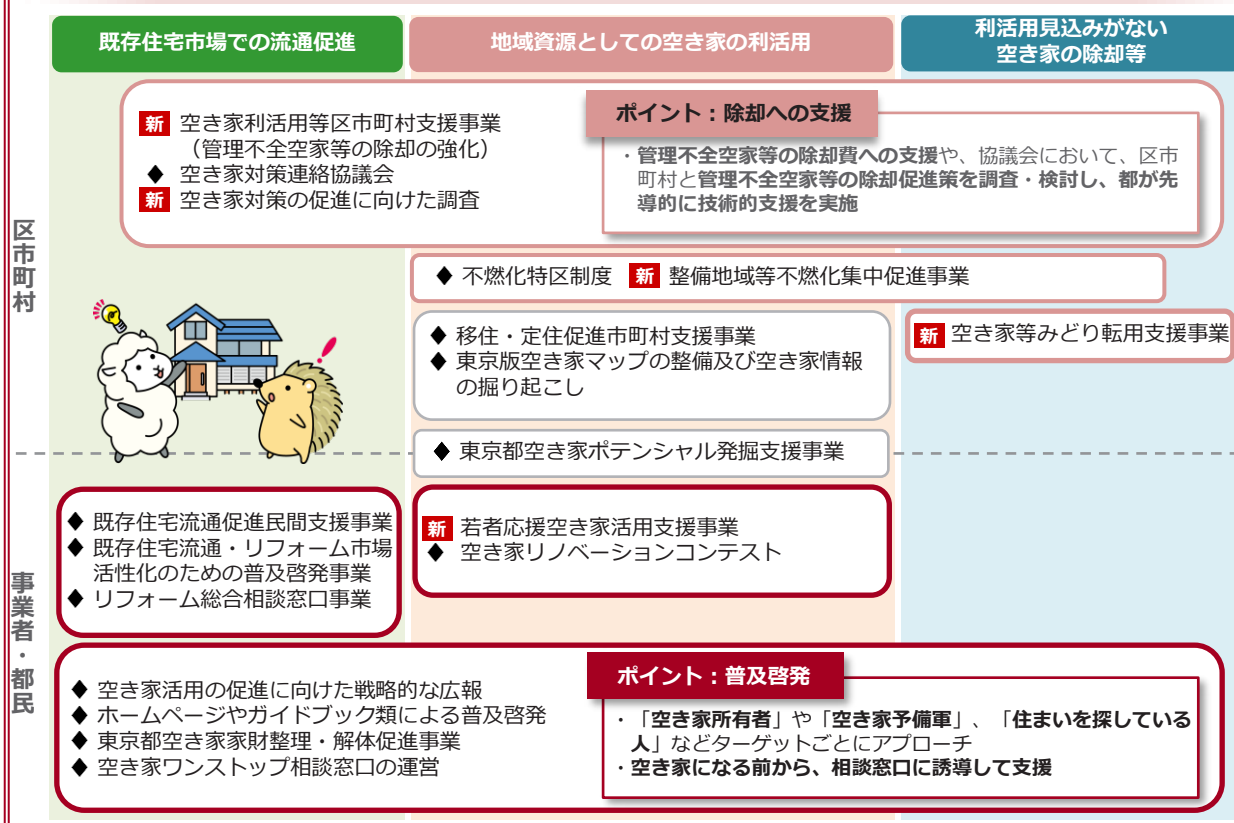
既存住宅市場での流通促進

地域資源としての空き家の利活用

利活用見込みがない空き家の除却等

区市町村

新 空き家利活用等区市町村支援事業（管理不全空家等の除却の強化）
◆ 空き家対策連絡協議会
新 空き家対策の促進に向けた調査

ポイント：除却への支援

・管理不全空家等の除却費への支援や、協議会において、区市町村と管理不全空家等の除却促進策を調査・検討し、都が先導的に技術的支援を実施

◆ 不燃化特区制度 新 整備地域等不燃化集中促進事業

◆ 移住・定住促進市町村支援事業
◆ 東京版空き家マップの整備及び空き家情報の掘り起こし

新 空き家等みどり転用支援事業

◆ 東京都空き家ポテンシャル発掘支援事業

事業者・都民

◆ 既存住宅流通促進民間支援事業
◆ 既存住宅流通・リフォーム市場活性化のための普及啓発事業
◆ リフォーム総合相談窓口事業

新 若者応援空き家活用支援事業
◆ 空き家リノベーションコンテスト

◆ 空き家活用の促進に向けた戦略的な広報
◆ ホームページやガイドブック類による普及啓発
◆ 東京都空き家家財整理・解体促進事業
◆ 空き家ワンストップ相談窓口の運営

ポイント：普及啓発

・「空き家所有者」や「空き家予備軍」、「住まいを探している人」などターゲットごとにアプローチ
・空き家になる前から、相談窓口に誘導して支援